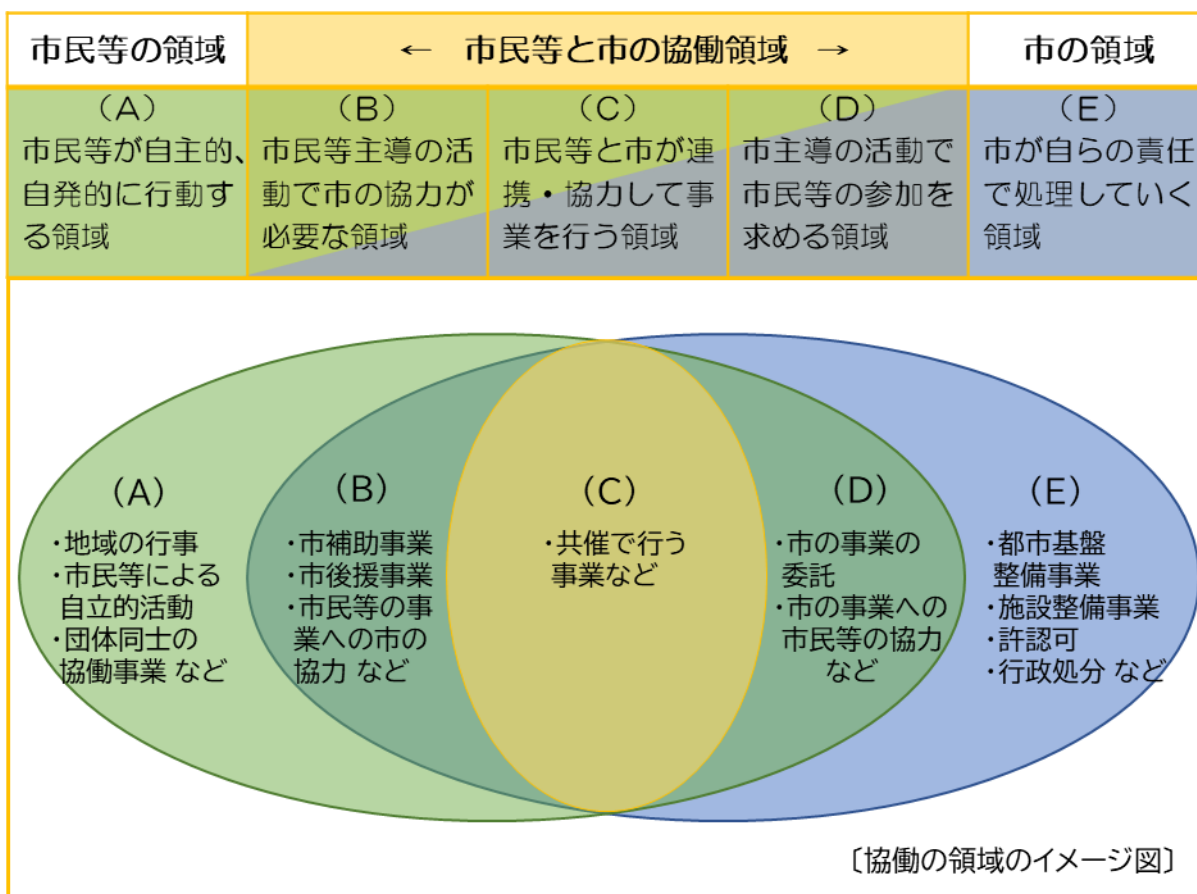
| 市民等の領域 | ← 市民等と市の協働領域 → | | | 市の領域 |
|---|---|---|---|---|
| （A）市民等が自主的、自発的に行動する領域 | （B）市民等主導の活動で市の協力が必要な領域 | （C）市民等と市が連携・協力して事業を行う領域 | （D）市主導の活動で市民等の参加を求める領域 | （E）市が自らの責任で処理していく領域 |

（A）
・地域の行事
・市民等による自立的活動
・団体同士の協働事業 など

（B）
・市補助事業
・市後援事業
・市民等の事業への市の協力 など

（C）
・共催で行う事業など

（D）
・市の事業の委託
・市の事業への市民等の協力 など

（E）
・都市基盤整備事業
・施設整備事業
・許認可
・行政処分 など

〔協働の領域のイメージ図〕